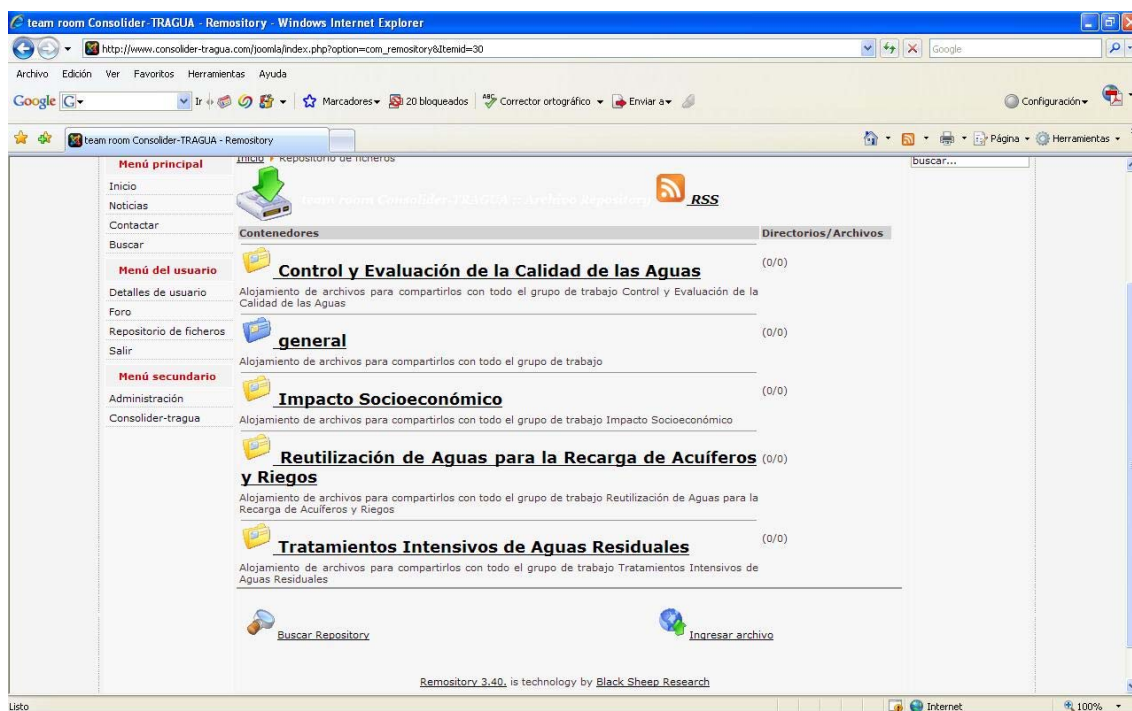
team room Consolider-TRAGUA - Remository - Windows Internet Explorer

http://www.consolider-tragua.com/joomla/index.php?option=com_remository&Itemid=30

Google

Archivo Edición Ver Favoritos Herramientas Ayuda

Google G- Ir Marcadores 20 bloqueados Corrector ortográfico Enviar a Configuración

team room Consolider-TRAGUA - Remository

Página Herramientas

Menú principal
Inicio
Noticias
Contactar
Buscar

Menú del usuario
Detalles de usuario
Foro
Repositorio de ficheros
Salir

Menú secundario
Administración
Consolider-tragua

Inicio ▸ Repositorio de ficheros

team room Consolider-TRAGUA :: Archivo Repository

RSS

buscar...

| Contenedores | Directorios/Archivos |
|---|---|
| Control y Evaluación de la Calidad de las Aguas<br>Alojamiento de archivos para compartirlos con todo el grupo de trabajo Control y Evaluación de la Calidad de las Aguas | (0/0) |
| general<br>Alojamiento de archivos para compartirlos con todo el grupo de trabajo | (0/0) |
| Impacto Socioeconómico<br>Alojamiento de archivos para compartirlos con todo el grupo de trabajo Impacto Socioeconómico | (0/0) |
| Reutilización de Aguas para la Recarga de Acuíferos y Riegos<br>Alojamiento de archivos para compartirlos con todo el grupo de trabajo Reutilización de Aguas para la Recarga de Acuíferos y Riegos | (0/0) |
| Tratamientos Intensivos de Aguas Residuales<br>Alojamiento de archivos para compartirlos con todo el grupo de trabajo Tratamientos Intensivos de Aguas Residuales | (0/0) |

Buscar Repository

Ingresar archivo

Remository 3.40. is technology by Black Sheep Research

Listo

Internet

100%